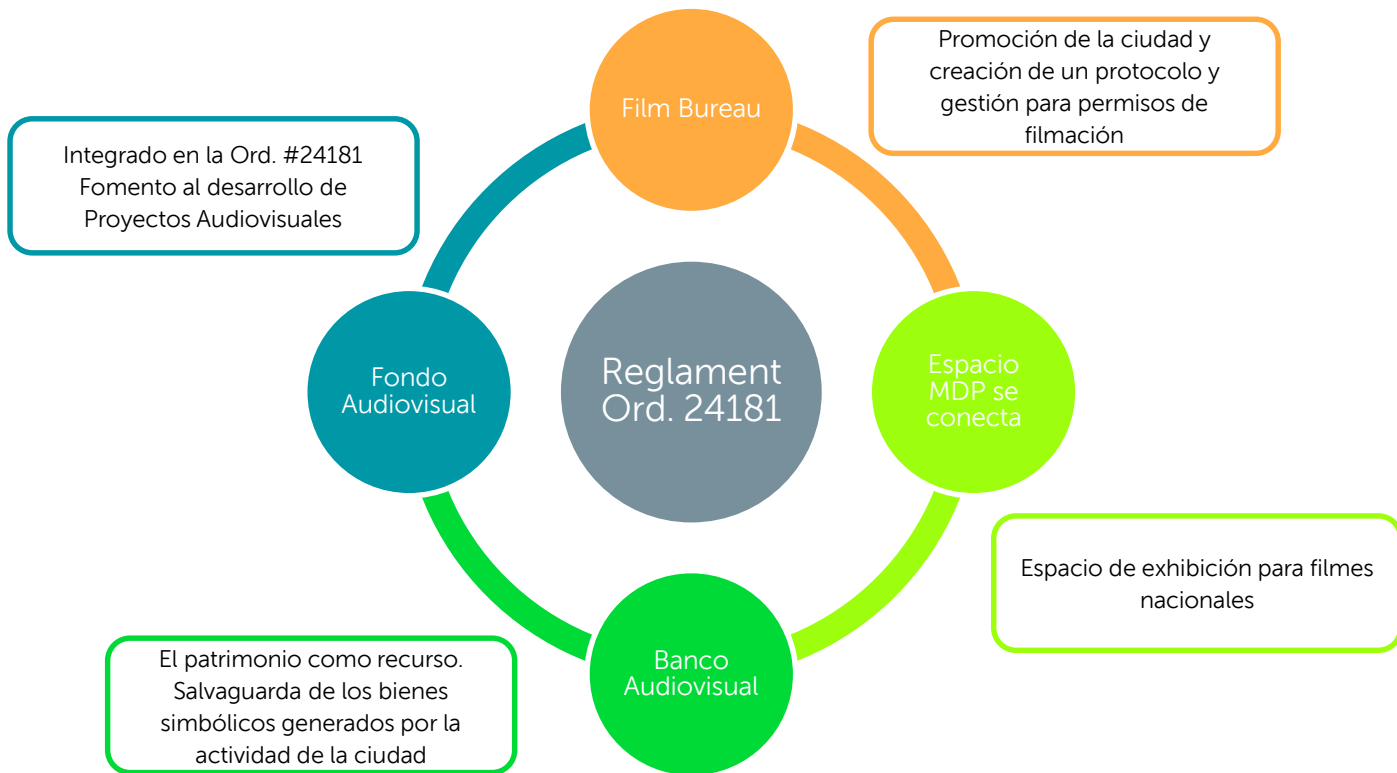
Film Bureau

Promoción de la ciudad y creación de un protocolo y gestión para permisos de filmación

Integrado en la Ord. #24181 Fomento al desarrollo de Proyectos Audiovisuales

Reglament Ord. 24181

Fondo Audiovisual

Espacio MDP se conecta

Espacio de exhibición para filmes nacionales

Banco Audiovisual

El patrimonio como recurso. Salvaguarda de los bienes simbólicos generados por la actividad de la ciudad